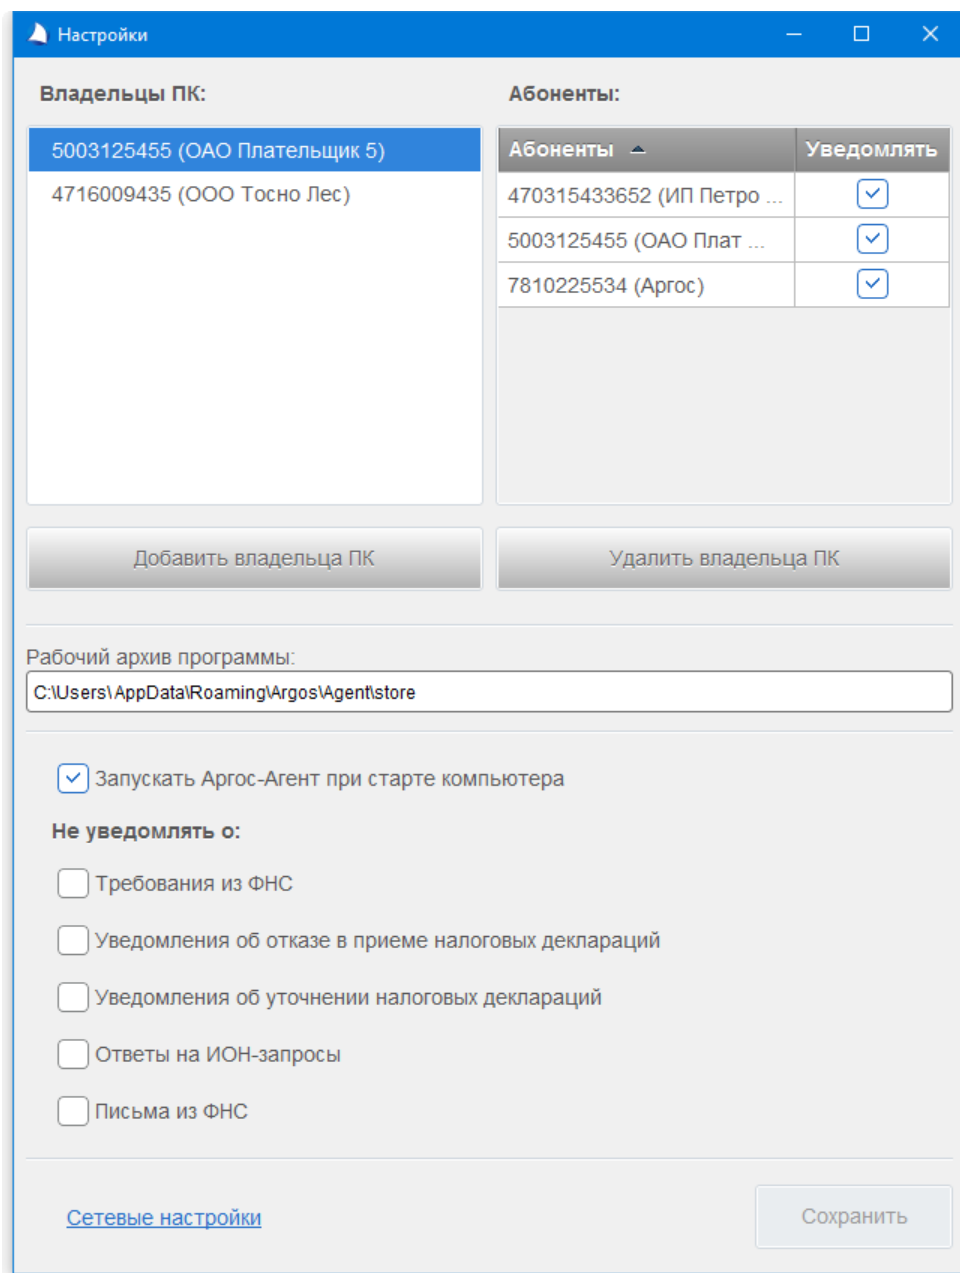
Настройки

Владельцы ПК:

5003125455 (ОАО Плательщик 5)
4716009435 (ООО Тосно Лес)

Абоненты:

| Абоненты | Уведомлять |
|---|---|
| 470315433652 (ИП Петро ... | |
| 5003125455 (ОАО Плат ... | |
| 7810225534 (Аргос) | |

Добавить владельца ПК

Удалить владельца ПК

Рабочий архив программы:

C:\Users\ AppData\Roaming\Argos\Agent\store

Запускать Аргос-Агент при старте компьютера

Не уведомлять о:

Требования из ФНС

Уведомления об отказе в приеме налоговых деклараций

Уведомления об уточнении налоговых деклараций

Ответы на ИОН-запросы

Письма из ФНС

Сетевые настройки

Сохранить